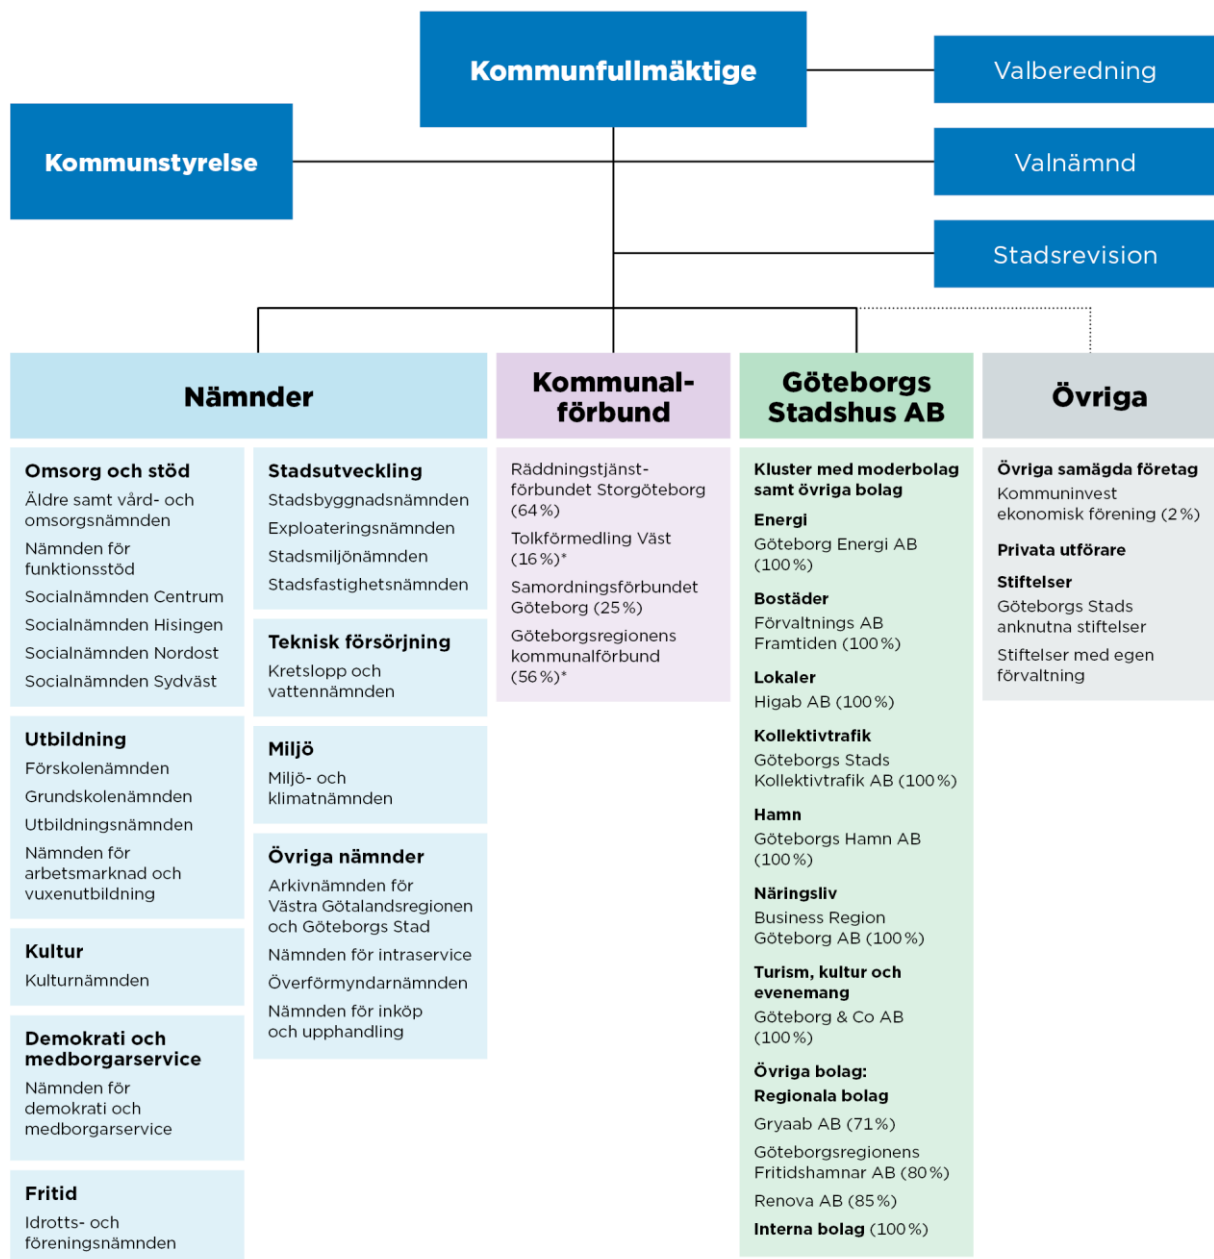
Kommunfullmäktige

Valberedning

Kommunstyrelse

Valnämnd

Stadsrevision

Nämnder

Omsorg och stöd
Äldre samt vård- och omsorgsnämnden
Nämnden för funktionsstöd
Socialnämnden Centrum
Socialnämnden Hisingen
Socialnämnden Nordost
Socialnämnden Sydväst

Utbildning
Förskolenämnden
Grundskolenämnden
Utbildningsnämnden
Nämnden för arbetsmarknad och vuxenutbildning

Kultur
Kulturnämnden

Demokrati och medborgarservice
Nämnden för demokrati och medborgarservice

Fritid
Idrotts- och föreningsnämnden

Stadsutveckling
Stadsbyggnadsnämnden
Exploateringsnämnden
Stadsmiljönämnden
Stadsfastighetsnämnden

Teknisk försörjning
Kretslopp och vattennämnden

Miljö
Miljö- och klimatnämnden

Övriga nämnder
Arkivnämnden för Västra Götalandsregionen och Göteborgs Stad
Nämnden för intraservice
Överförmyndarnämnden
Nämnden för inköp och upphandling

Kommunalförbund

Räddningstjänstförbundet Storgöteborg (64 %)
Tolkförmedling Väst (16 %)*
Samordningsförbundet Göteborg (25 %)
Göteborgsregionens kommunalförbund (56 %)*

Göteborgs Stadshus AB

Kluster med moderbolag samt övriga bolag
Energi
Göteborg Energi AB (100 %)
Bostäder
Förvaltnings AB Framtiden (100 %)
Lokaler
Higab AB (100 %)
Kollektivtrafik
Göteborgs Stads Kollektivtrafik AB (100 %)
Hamn
Göteborgs Hamn AB (100 %)
Näringsliv
Business Region Göteborg AB (100 %)
Turism, kultur och evenemang
Göteborg & Co AB (100 %)
Övriga bolag:
Regionala bolag
Gryaab AB (71 %)
Göteborgsregionens Fritidshamnar AB (80 %)
Renova AB (85 %)
Interna bolag (100 %)

Övriga

Övriga samägda företag
Kommuninvest ekonomisk förening (2 %)
Privata utförare
Stiftelser
Göteborgs Stads anknutna stiftelser
Stiftelser med egen förvaltning